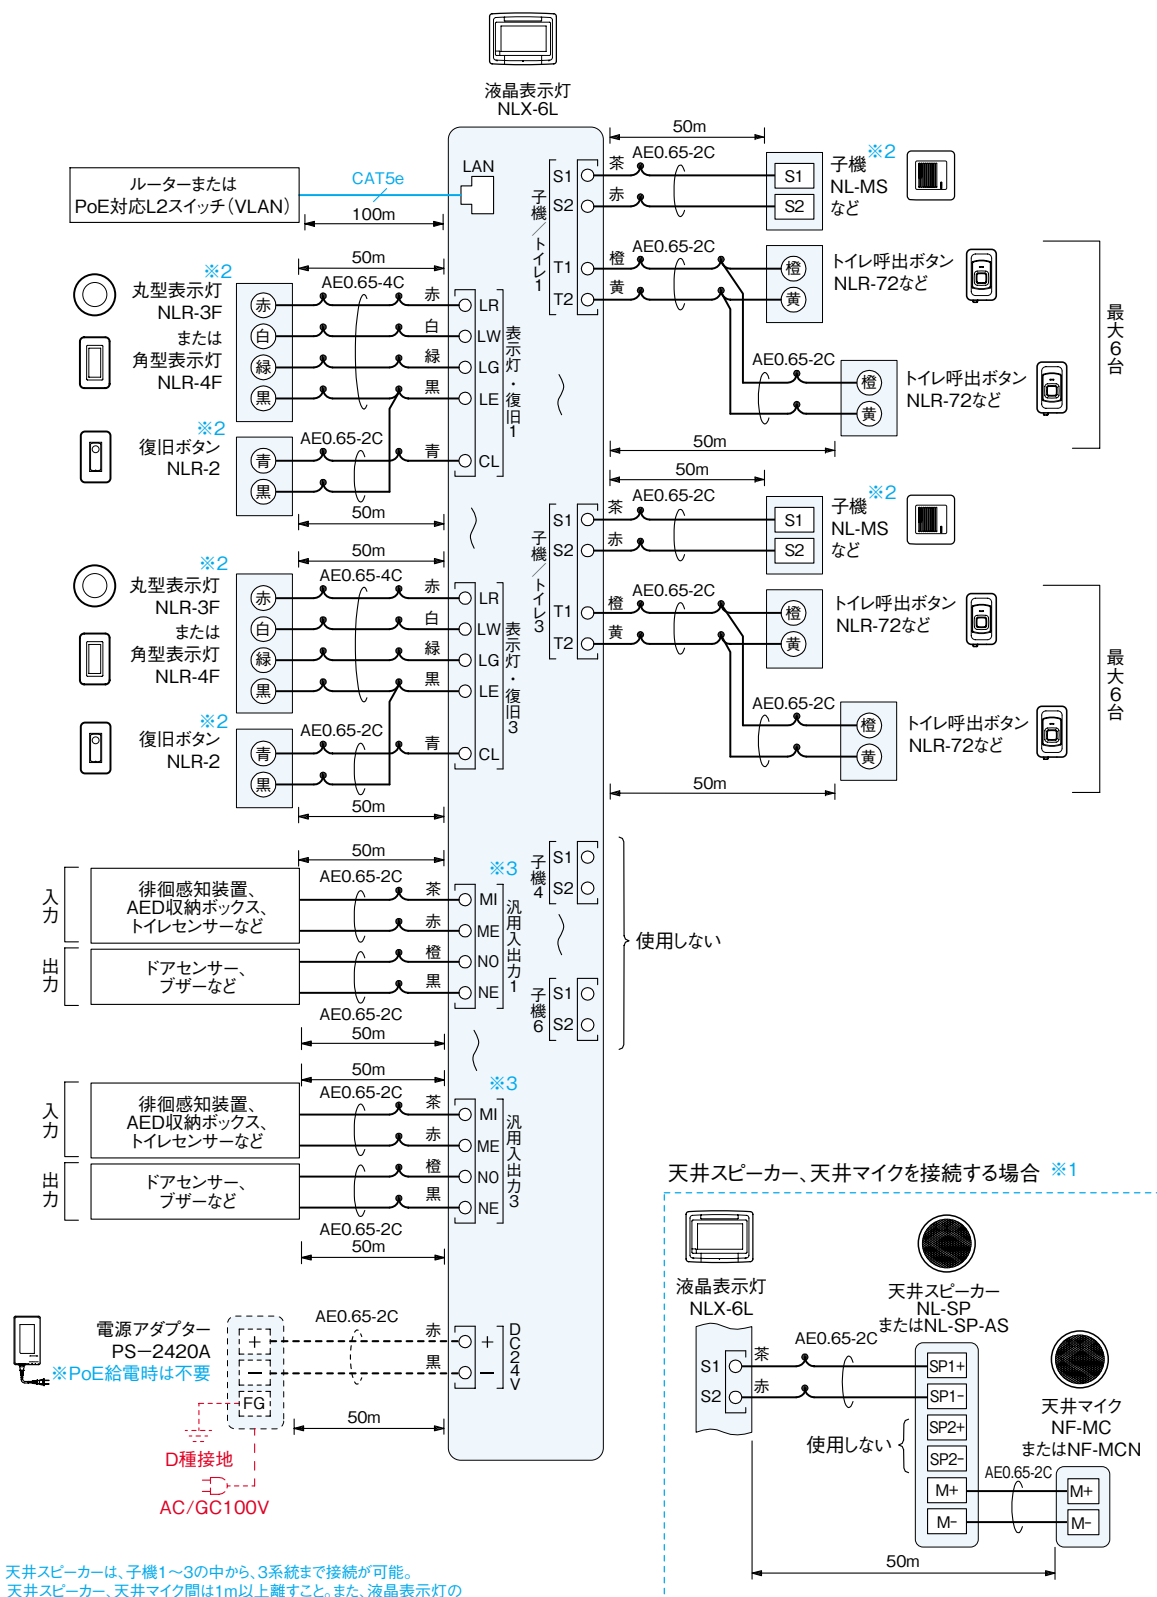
液晶表示灯
NLX-6L

LAN
ルーターまたは
PoE対応L2スイッチ(VLAN)
CAT5e
100m

50m
S1
S2
子機/トイレ1
T1
T2
茶
赤
AE0.65-2C
S1
S2
子機
NL-MS
など
※2
橙
黄
AE0.65-2C
橙
黄
トイレ呼出ボタン
NLR-72など
AE0.65-2C
橙
黄
トイレ呼出ボタン
NLR-72など
最大6台
50m

50m
※2
丸型表示灯
NLR-3F
または
角型表示灯
NLR-4F
AE0.65-4C
赤
白
緑
黒
赤
白
緑
黒
LR
LW
LG
LE
表示灯・復旧1
※2
復旧ボタン
NLR-2
AE0.65-2C
青
黒
青
CL
50m

50m
S1
S2
子機/トイレ3
T1
T2
茶
赤
AE0.65-2C
S1
S2
子機
NL-MS
など
※2
橙
黄
AE0.65-2C
橙
黄
トイレ呼出ボタン
NLR-72など
AE0.65-2C
橙
黄
トイレ呼出ボタン
NLR-72など
最大6台
50m

50m
※2
丸型表示灯
NLR-3F
または
角型表示灯
NLR-4F
AE0.65-4C
赤
白
緑
黒
赤
白
緑
黒
LR
LW
LG
LE
表示灯・復旧3
※2
復旧ボタン
NLR-2
AE0.65-2C
青
黒
青
CL
50m

子機4
S1
S2
子機6
S1
S2
使用しない

50m
AE0.65-2C
※3
入力
徘徊感知装置、
AED収納ボックス、
トイレセンサーなど
茶
赤
MI
ME
出力
ドアセンサー、
ブザーなど
橙
黒
NO
NE
汎用入出力1
AE0.65-2C
50m

50m
AE0.65-2C
※3
入力
徘徊感知装置、
AED収納ボックス、
トイレセンサーなど
茶
赤
MI
ME
出力
ドアセンサー、
ブザーなど
橙
黒
NO
NE
汎用入出力3
AE0.65-2C
50m

電源アダプター
PS−2420A
※PoE給電時は不要
+
−
FG
AE0.65-2C
赤
黒
+
−
DC24V
50m
D種接地
AC/GC100V

天井スピーカー、天井マイクを接続する場合 ※1
液晶表示灯
NLX-6L
S1
S2
茶
赤
AE0.65-2C
天井スピーカー
NL-SP
またはNL-SP-AS
SP1+
SP1−
SP2+
SP2−
使用しない
M+
M−
AE0.65-2C
天井マイク
NF-MC
またはNF-MCN
M+
M−
50m

天井スピーカーは、子機1〜3の中から、3系統まで接続が可能。
天井スピーカー、天井マイク間は1m以上離すこと。また、液晶表示灯の